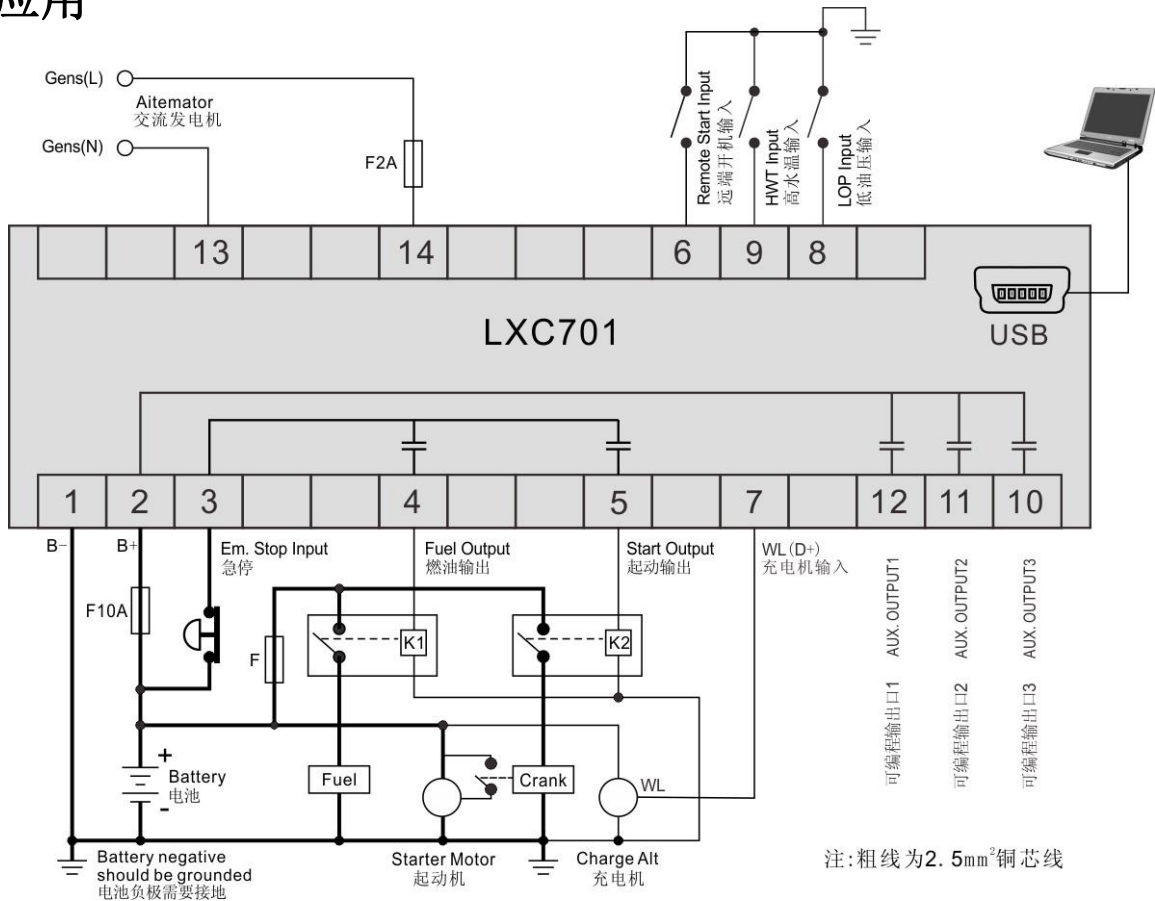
应用

Gens(L)
Aitemator
交流发电机
Gens(N)
F2A

Remote Start Input
远端开机输入
HWT Input
高水温输入
LOP Input
低油压输入

| | | 13 | | | 14 | | | | 6 | 9 | 8 | |

LXC701

USB

| 1 | 2 | 3 | | | 4 | | | 5 | | 7 | | 12 | 11 | 10 |

B-
B+
Em. Stop Input
急停
Fuel Output
燃油输出
Start Output
起动输出
WL (D+)
充电机输入
AUX. OUTPUT1
可编程输出口1
AUX. OUTPUT2
可编程输出口2
AUX. OUTPUT3
可编程输出口3

F10A
F
K1
K2
Battery
电池
Fuel
Crank
WL

Battery negative should be grounded
电池负极需要接地
Starter Motor
起动机
Charge Alt
充电机

注:粗线为2.5mm$^2$铜芯线